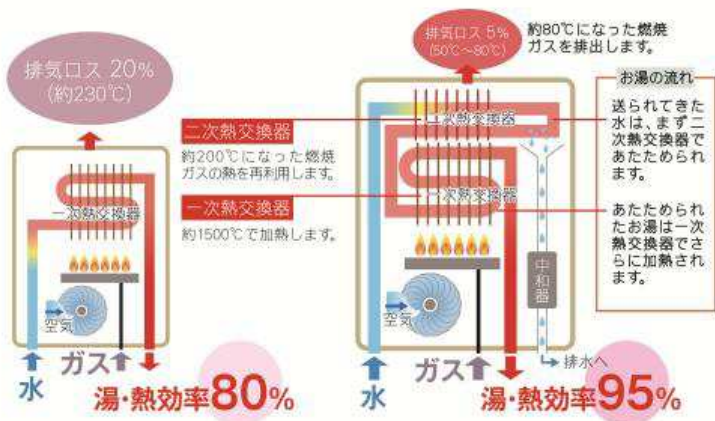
排気ロス 20%
(約230℃)

一次熱交換器

空気

水

ガス

湯・熱効率80%

二次熱交換器

約200℃になった燃焼ガスの熱を再利用します。

一次熱交換器

約1500℃で加熱します。

排気ロス 5%
(50℃～80℃)

約80℃になった燃焼ガスを排出します。

二次熱交換器

一次熱交換器

中和器

空気

排水へ

水

ガス

湯・熱効率95%

お湯の流れ

送られてきた水は、まず二次熱交換器であたためられます。

あたためられたお湯は一次熱交換器でさらに加熱されます。